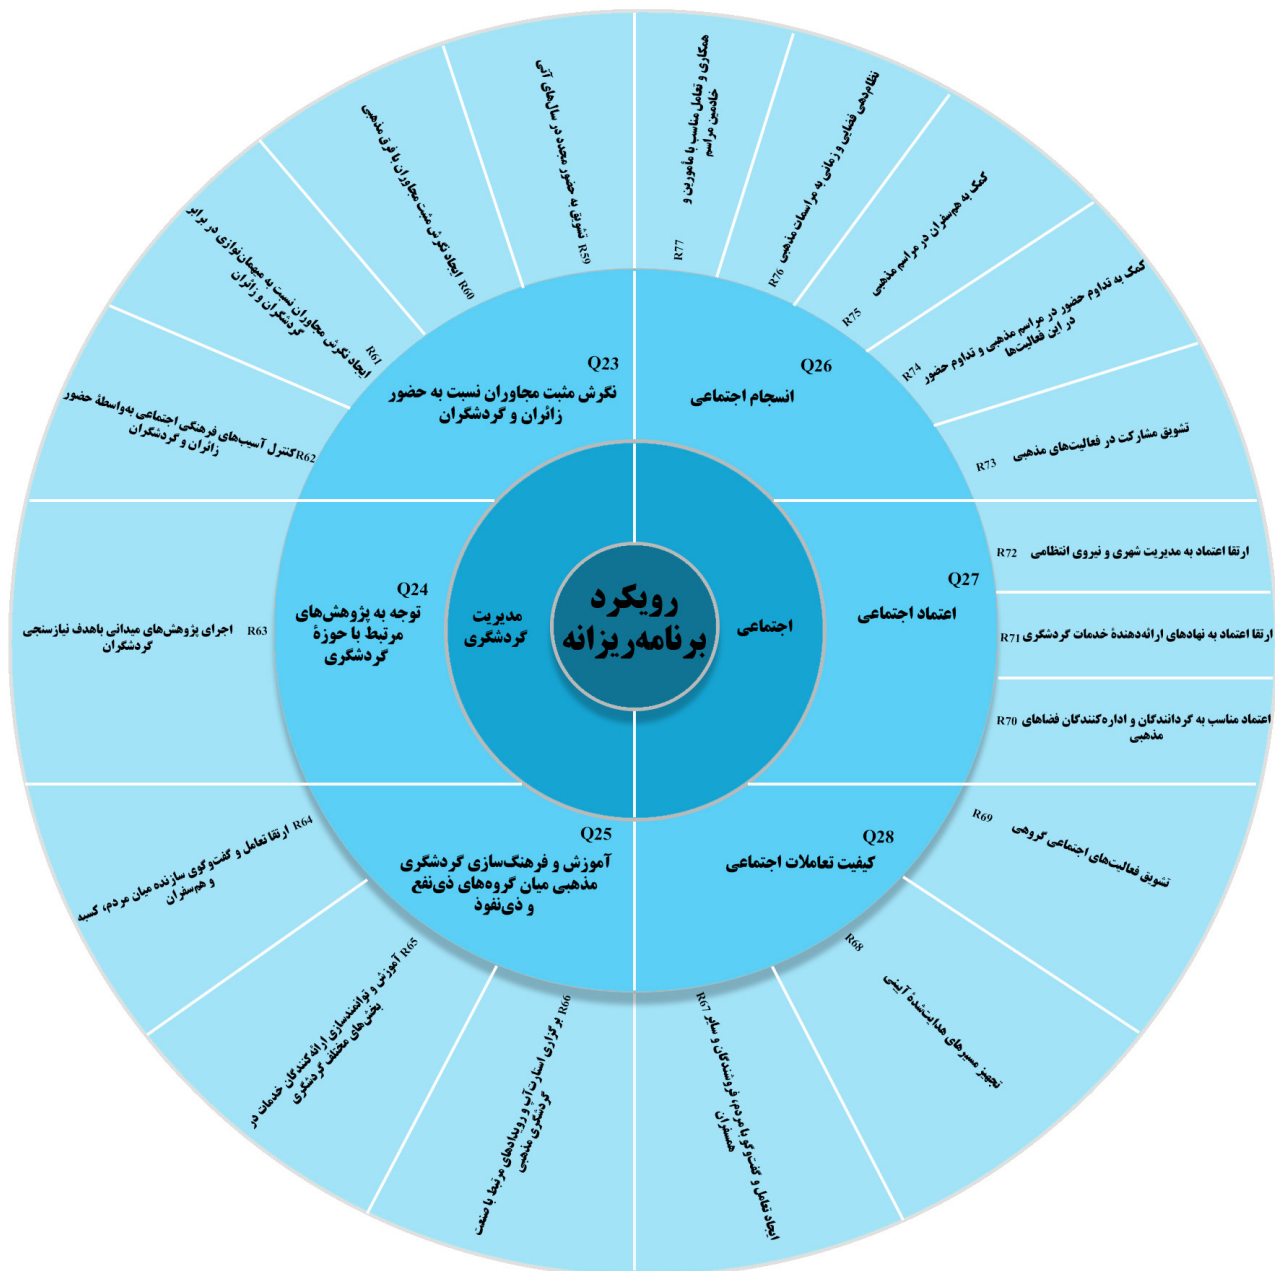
رویکرد برنامه‌ریزانه

مدیریت گردشگری

اجتماعی

Q23
نگرش مثبت مجاوران نسبت به حضور زائران و گردشگران

Q26
انسجام اجتماعی

Q24
توجه به پژوهش‌های مرتبط با حوزهٔ گردشگری

Q27
اعتماد اجتماعی

Q25
آموزش و فرهنگ‌سازی گردشگری مذهبی میان گروه‌های ذی‌نفع و ذی‌نفوذ

Q28
کیفیت تعاملات اجتماعی

R59 تشویق به حضور مجدد در سال‌های آتی

R60 ایجاد نگرش مثبت مجاوران با فرق مذهبی

R61 ایجاد نگرش مثبت مجاوران نسبت به مهمان‌نوازی در برابر گردشگران و زائران

R62 کنترل آسیب‌های فرهنگی اجتماعی به‌واسطهٔ حضور زائران و گردشگران

R63 اجرای پژوهش‌های میدانی باهدف نیازسنجی گردشگران

R64 ارتقا تعامل و گفت‌وگوی سازنده میان مردم، کسبه و همسفران

R65 آموزش و توانمندسازی ارائه کنندگان خدمات در بخش‌های مختلف گردشگری

R66 برگزاری استارت‌آپ و رویدادهای مرتبط با صنعت گردشگری مذهبی

R67 ایجاد تعامل و گفت‌وگو با مردم، فروشندگان و سایر همسفران

R68 تجهیز مسیرهای هدایت‌شدهٔ آیینی

R69 تشویق فعالیت‌های اجتماعی گروهی

R70 اعتماد مناسب به گردانندگان و اداره‌کنندگان فضاهای مذهبی

R71 ارتقا اعتماد به نهادهای ارائه‌دهندهٔ خدمات گردشگری

R72 ارتقا اعتماد به مدیریت شهری و نیروی انتظامی

R73 تشویق مشارکت در فعالیت‌های مذهبی

R74 کمک به تداوم حضور در مراسم مذهبی و تداوم حضور در این فعالیت‌ها

R75 کمک به همسفران در مراسم مذهبی

R76 نظام‌دهی فضایی و زمانی به مراسمات مذهبی

R77 همکاری و تعامل مناسب با مأمورین و خادمین مراسم